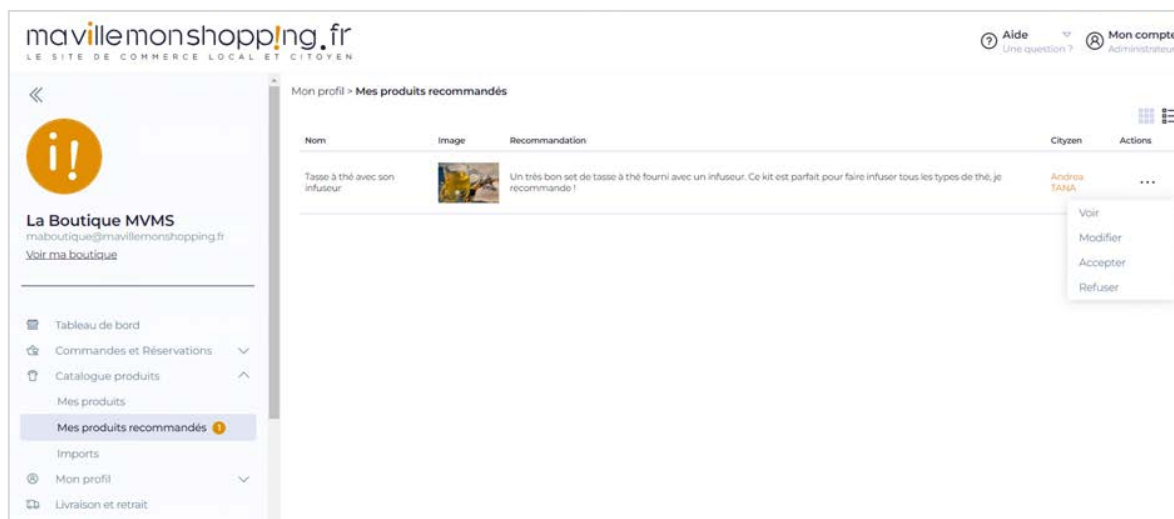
mavillemonshopping.fr
LE SITE DE COMMERCE LOCAL ET CITOYEN

Aide
Une question ?

Mon compte
Administrateur

«

La Boutique MVMS
maboutique@mavillemonshopping.fr
Voir ma boutique

Tableau de bord
Commandes et Réservations
Catalogue produits
Mes produits
Mes produits recommandés 1
Imports
Mon profil
Livraison et retrait

Mon profil > Mes produits recommandés

| Nom | Image | Recommandation | Cityzen | Actions |
|---|---|---|---|---|
| Tasse à thé avec son infuseur | | Un très bon set de tasse à thé fourni avec un infuseur. Ce kit est parfait pour faire infuser tous les types de thé, je recommande ! | Andrea TANA | ... |

Voir
Modifier
Accepter
Refuser